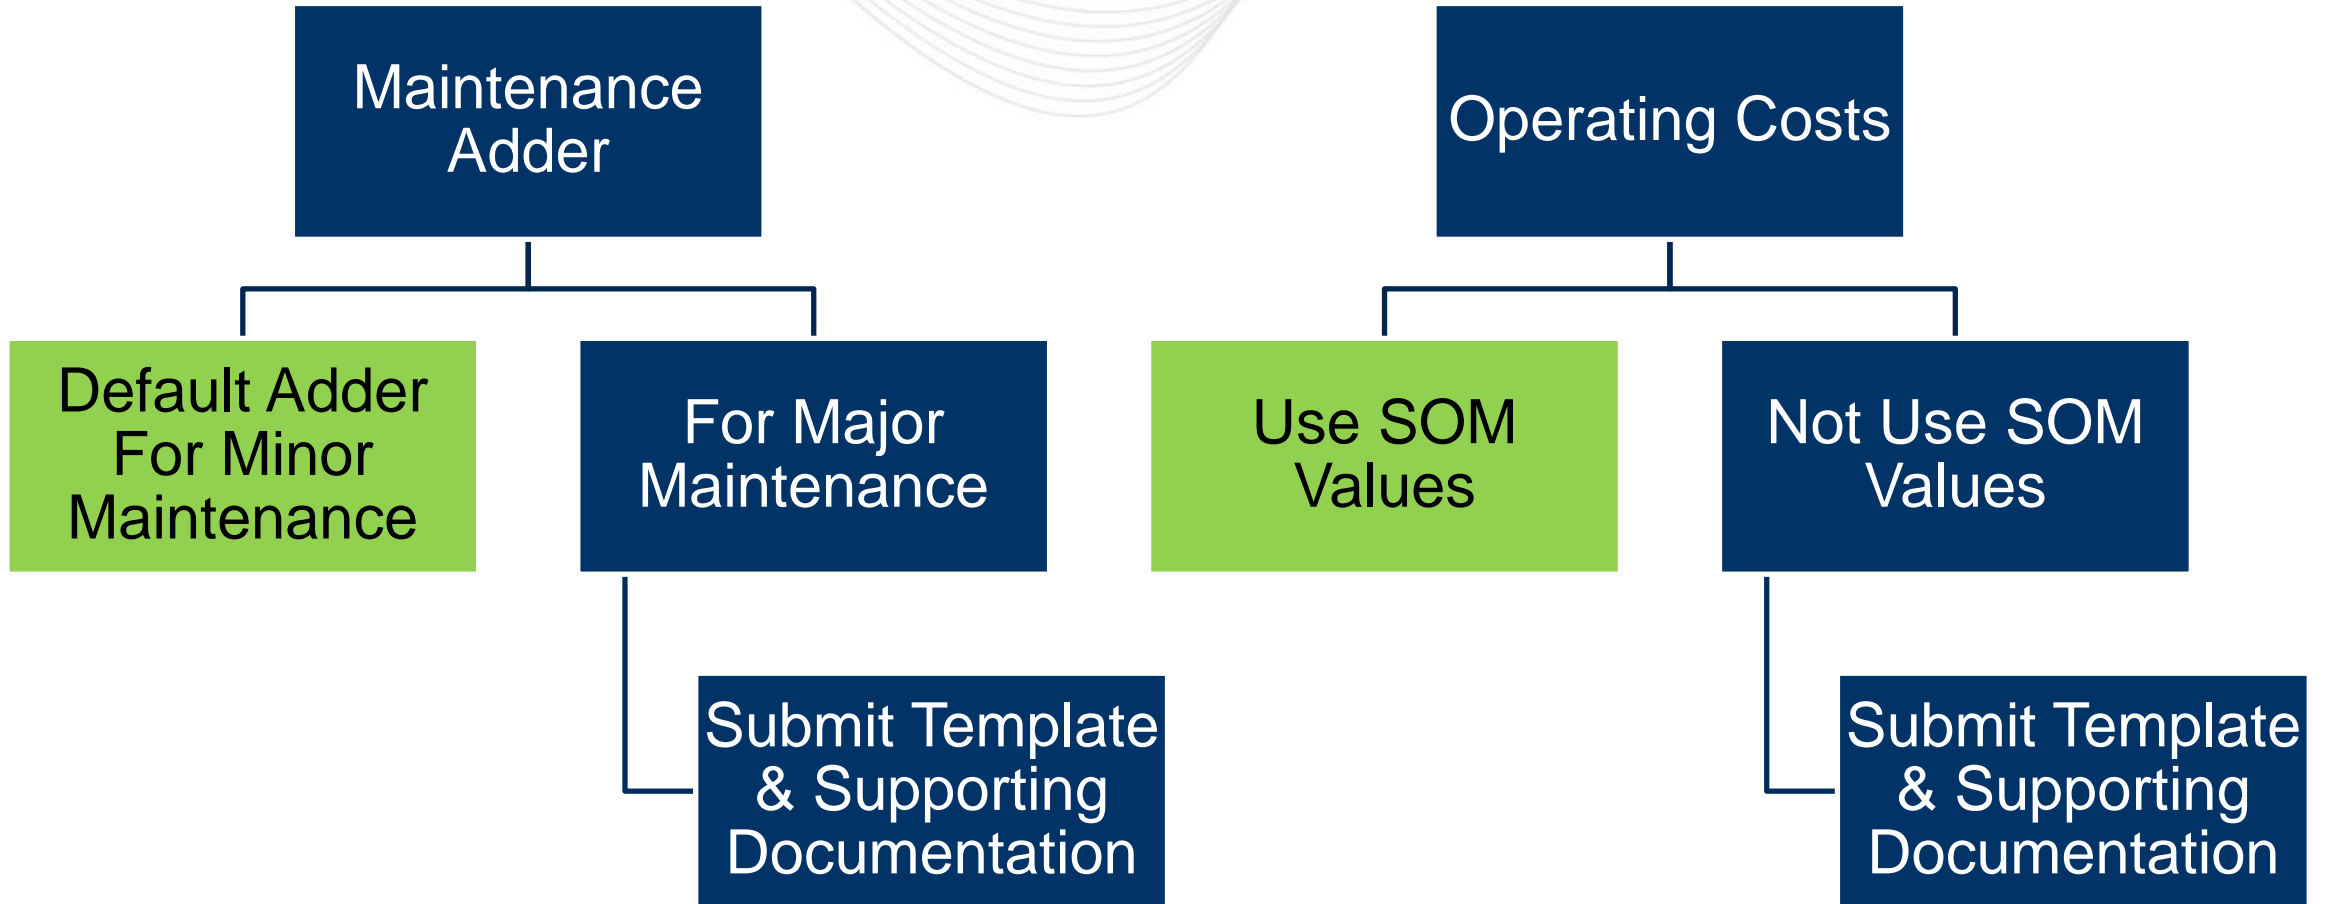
Maintenance Adder

Default Adder For Minor Maintenance

For Major Maintenance

Submit Template & Supporting Documentation

Operating Costs

Use SOM Values

Not Use SOM Values

Submit Template & Supporting Documentation